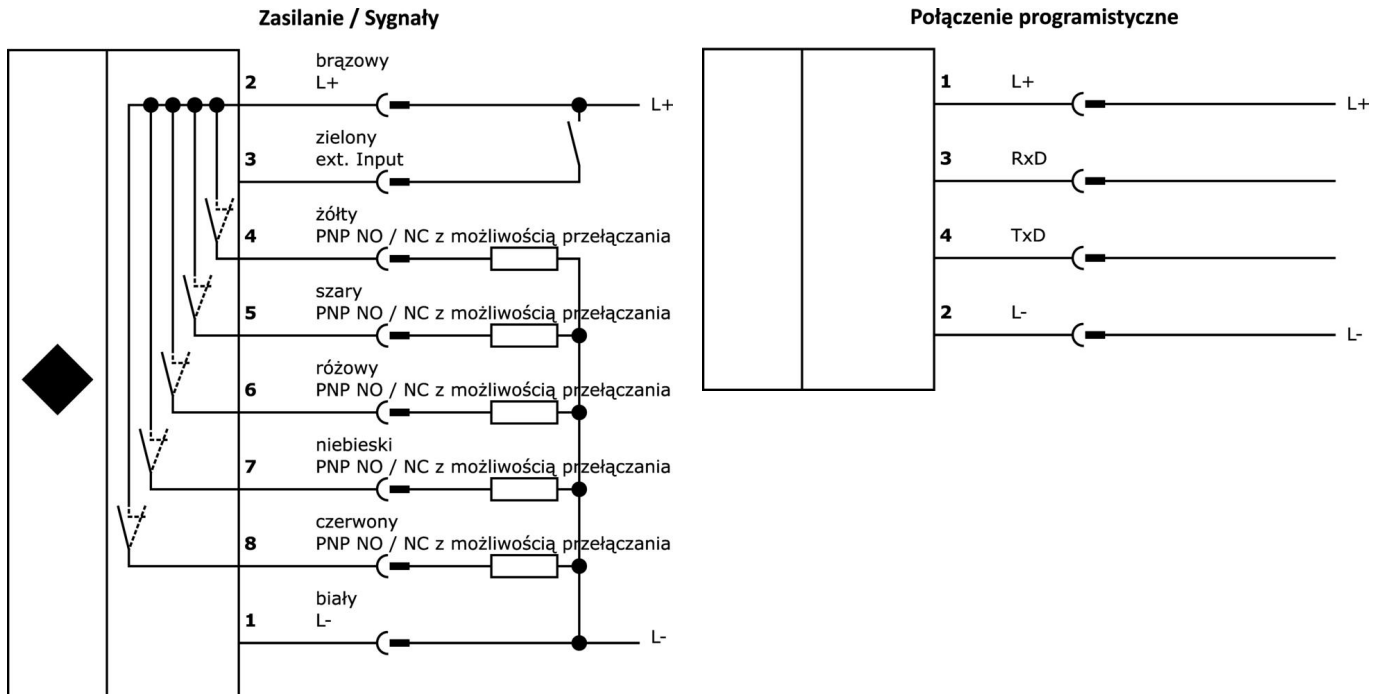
Zasilanie / Sygnały

2 brązowy
L+

L+

3 zielony
ext. Input

4 żółty
PNP NO / NC z możliwością przełączania

5 szary
PNP NO / NC z możliwością przełączania

6 różowy
PNP NO / NC z możliwością przełączania

7 niebieski
PNP NO / NC z możliwością przełączania

8 czerwony
PNP NO / NC z możliwością przełączania

1 biały
L-

L-

Połączenie programistyczne

1 L+

L+

3 RxD

4 TxD

2 L-

L-